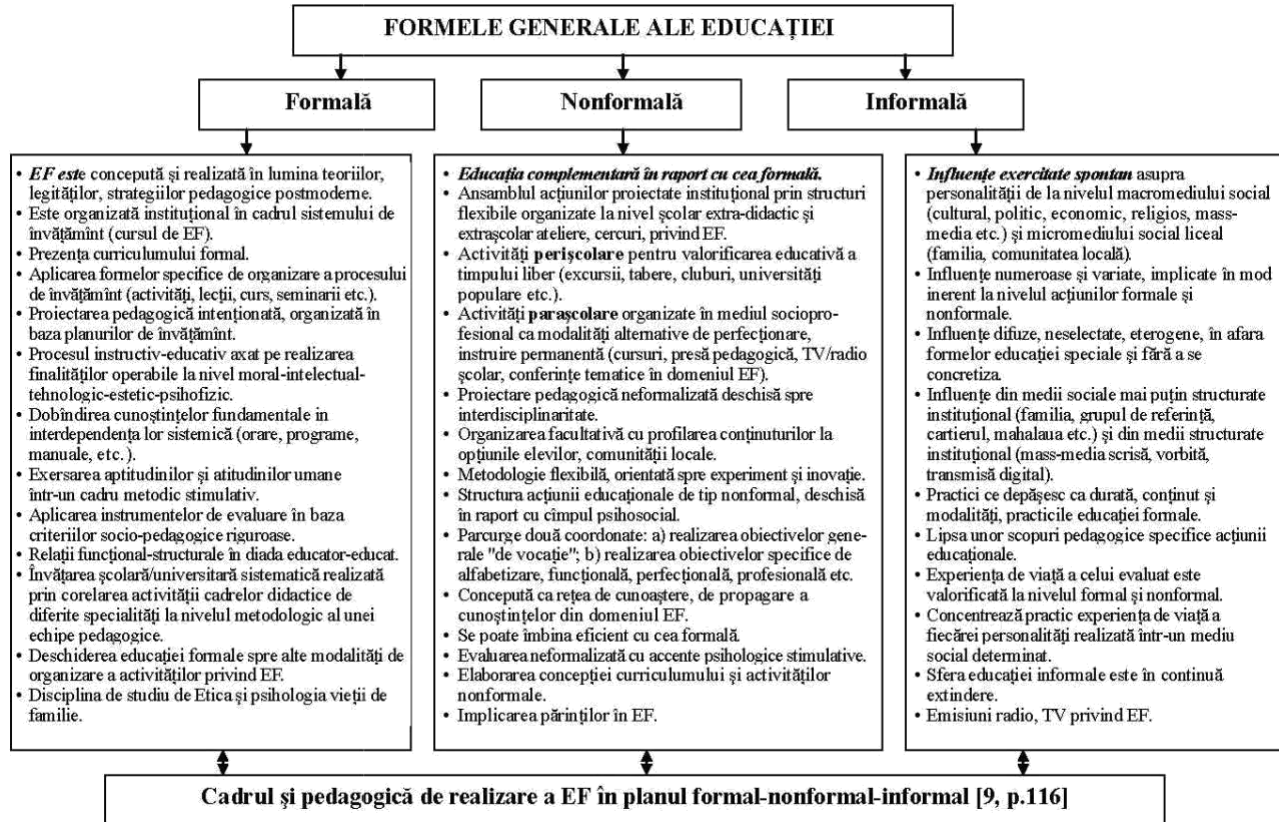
FORMELE GENERALE ALE EDUCAȚIEI

Formală

Nonformală

Informală

• *EF este* concepută și realizată în lumina teoriilor, legităților, strategiilor pedagogice postmoderne.
• Este organizată instituțional în cadrul sistemului de învățămînt (cursul de EF).
• Prezența curriculumului formal.
• Aplicarea formelor specifice de organizare a procesului de învățămînt (activități, lecții, curs, seminarii etc.).
• Proiectarea pedagogică intenționată, organizată în baza planurilor de învățămînt.
• Procesul instructiv-educativ axat pe realizarea finalităților operabile la nivel moral-intelectual-tehnologic-estetic-psihofizic.
• Dobîndirea cunoștințelor fundamentale în interdependența lor sistemică (orare, programe, manuale, etc.).
• Exersarea aptitudinilor și atitudinilor umane într-un cadru metodic stimulativ.
• Aplicarea instrumentelor de evaluare în baza criteriilor socio-pedagogice riguroase.
• Relații funcțional-structurale în diada educator-educat.
• Învățarea școlară/universitară sistematică realizată prin corelarea activității cadrelor didactice de diferite specialități la nivelul metodologic al unei echipe pedagogice.
• Deschiderea educației formale spre alte modalități de organizare a activităților privind EF.
• Disciplina de studiu de Etica și psihologia vieții de familie.

• *Educația complementară în raport cu cea formală.*
• Ansamblul acțiunilor proiectate instituțional prin structuri flexibile organizate la nivel școlar extra-didactic și extrașcolar ateliere, cercuri, privind EF.
• Activități **perișcolare** pentru valorificarea educativă a timpului liber (excursii, tabere, cluburi, universități populare etc.).
• Activități **parașcolare** organizate în mediul socioprofesional ca modalități alternative de perfecționare, instruire permanentă (cursuri, presă pedagogică, TV/radio școlar, conferințe tematice în domeniul EF).
• Proiectare pedagogică neformalizată deschisă spre interdisciplinaritate.
• Organizarea facultativă cu profilarea conținuturilor la opțiunile elevilor, comunități locale.
• Metodologie flexibilă, orientată spre experiment și inovație.
• Structura acțiunii educaționale de tip nonformal, deschisă în raport cu cîmpul psihosocial.
• Parcurge două coordonate: a) realizarea obiectivelor generale "de vocație"; b) realizarea obiectivelor specifice de alfabetizare, funcțională, perfecțională, profesională etc.
• Concepută ca rețea de cunoaștere, de propagare a cunoștințelor din domeniul EF.
• Se poate îmbina eficient cu cea formală.
• Evaluarea neformalizată cu accente psihologice stimulative.
• Elaborarea concepției curriculumului și activităților nonformale.
• Implicarea părinților în EF.

• *Influențe exercitate spontan* asupra personalității de la nivelul macromediului social (cultural, politic, economic, religios, mass-media etc.) și micromediului social liceal (familia, comunitatea locală).
• Influențe numeroase și variate, implicate în mod inerent la nivelul acțiunilor formale și nonformale.
• Influențe difuze, neselectate, eterogene, în afara formelor educației speciale și fără a se concretiza.
• Influențe din medii sociale mai puțin structurate instituțional (familia, grupul de referință, cartierul, mahalaua etc.) și din medii structurate instituțional (mass-media scrisă, vorbită, transmisă digital).
• Practici ce depășesc ca durată, conținut și modalități, practicile educației formale.
• Lipsa unor scopuri pedagogice specifice acțiunii educaționale.
• Experiența de viață a celui evaluat este valorificată la nivelul formal și nonformal.
• Concentrează practic experiența de viață a fiecărei personalități realizată într-un mediu social determinat.
• Sfera educației informale este în continuă extindere.
• Emisiuni radio, TV privind EF.

Cadrul și pedagogică de realizare a EF în planul formal-nonformal-informal [9, p.116]